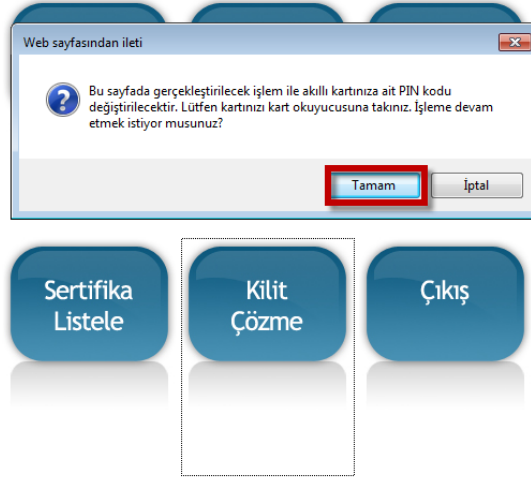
Web sayfasından ileti

Bu sayfada gerçekleştirilecek işlem ile akıllı kartınıza ait PIN kodu değiştirilecektir. Lütfen kartınızı kart okuyucusuna takınız. İşleme devam etmek istiyor musunuz?

Tamam

İptal

Sertifika Listele

Kilit Çözme

Çıkış